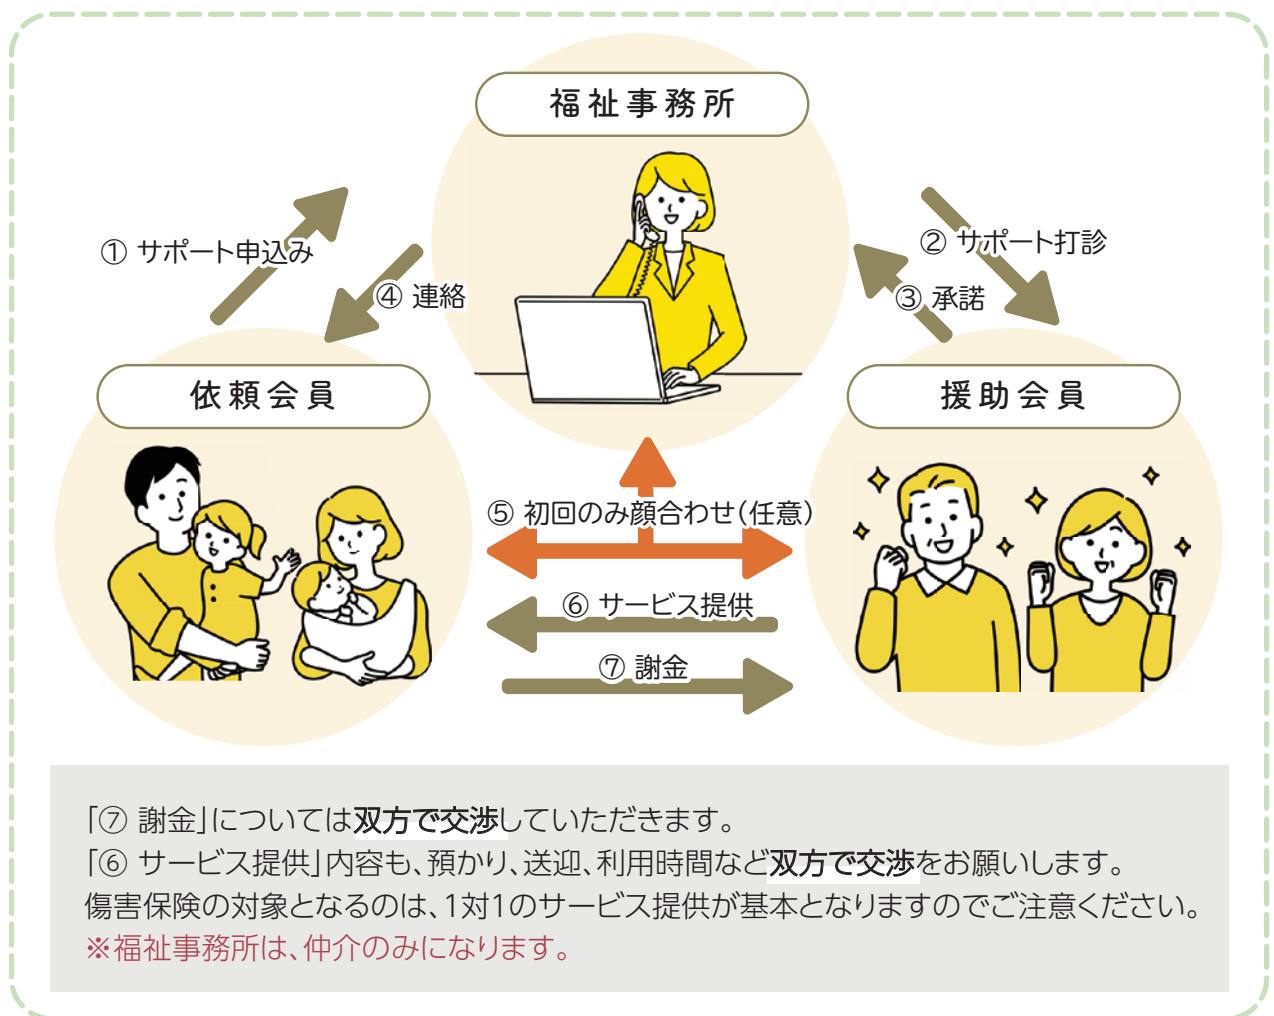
福祉事務所

① サポート申込み

④ 連絡

② サポート打診

③ 承諾

依頼会員

援助会員

⑤ 初回のみ顔合わせ(任意)

⑥ サービス提供

⑦ 謝金

「⑦ 謝金」については双方で交渉していただきます。
「⑥ サービス提供」内容も、預かり、送迎、利用時間など双方で交渉をお願いします。
傷害保険の対象となるのは、1対1のサービス提供が基本となりますのでご注意ください。
※福祉事務所は、仲介のみになります。